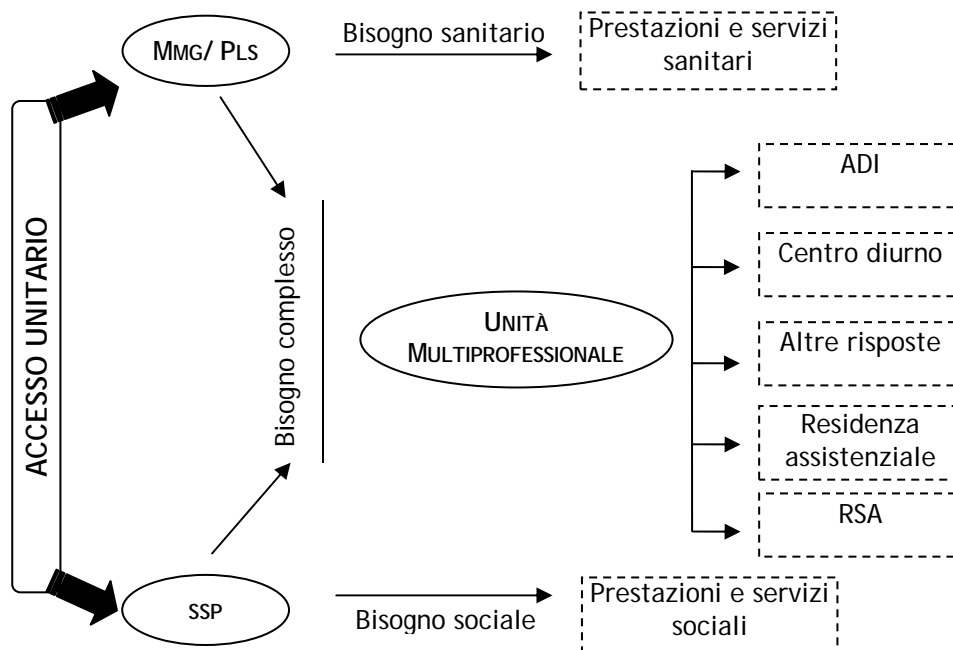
ACCESSO UNITARIO

MMG/ PLS

Bisogno sanitario

Prestazioni e servizi sanitari

Bisogno complesso

UNITÀ MULTIPROFESSIONALE

ADI

Centro diurno

Altre risposte

Residenza assistenziale

RSA

SSP

Bisogno sociale

Prestazioni e servizi sociali